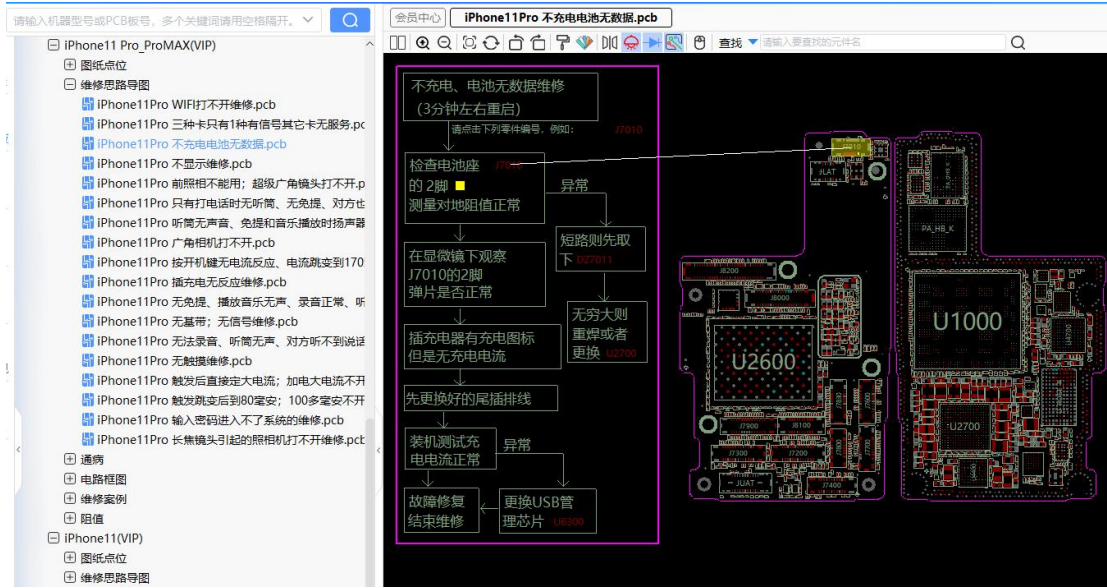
请输入机器型号或PCB板号，多个关键词请用空格隔开。

iPhone11 Pro_ProMAX(VIP)
图纸点位
维修思路导图
iPhone11Pro WIFI打不开维修.pcb
iPhone11Pro 三种卡只有1种有信号其它卡无服务.pc
iPhone11Pro 不充电电池无数据.pcb
iPhone11Pro 不显示维修.pcb
iPhone11Pro 前照相不能用；超级广角镜头打不开.p
iPhone11Pro 只有打电话时无听筒、无免提、对方也
iPhone11Pro 听筒无声音、免提和音乐播放时扬声器
iPhone11Pro 广角相机打不开.pcb
iPhone11Pro 按开机键无电流反应、电流跳变到170
iPhone11Pro 插充电无反应维修.pcb
iPhone11Pro 无免提、播放音乐无声、录音正常、听
iPhone11Pro 无基带；无信号维修.pcb
iPhone11Pro 无法录音、听筒无声、对方听不到说话
iPhone11Pro 无触摸维修.pcb
iPhone11Pro 触发后直接定大电流；加电大电流不开
iPhone11Pro 触发跳变后到80毫安；100多毫安不开
iPhone11Pro 输入密码进入不了系统的维修.pcb
iPhone11Pro 长焦镜头引起的照相机打不开维修.pcb
通病
电路框图
维修案例
阻值
iPhone11(VIP)
图纸点位
维修思路导图

会员中心
iPhone11Pro 不充电电池无数据.pcb
查找
请输入要查找的元件名

不充电、电池无数据维修
(3分钟左右重启)
请点击下列零件编号，例如： J7010
检查电池座 J7010 的2脚 测量对地阻值正常
异常
短路则先取下 DZ7011
在显微镜下观察 J7010的2脚 弹片是否正常
无穷大则重焊或者更换 U2700
插充电器有充电图标但是无充电电流
先更换好的尾插排线
装机测试充电电流正常
异常
故障修复结束维修
更换USB管理芯片 U6300

J7010
JLAT
PA_HB_K
J8200
J8000
U2600
U1000
J7900
J8100
J7300
J7200
JUAT
J7400
U2700